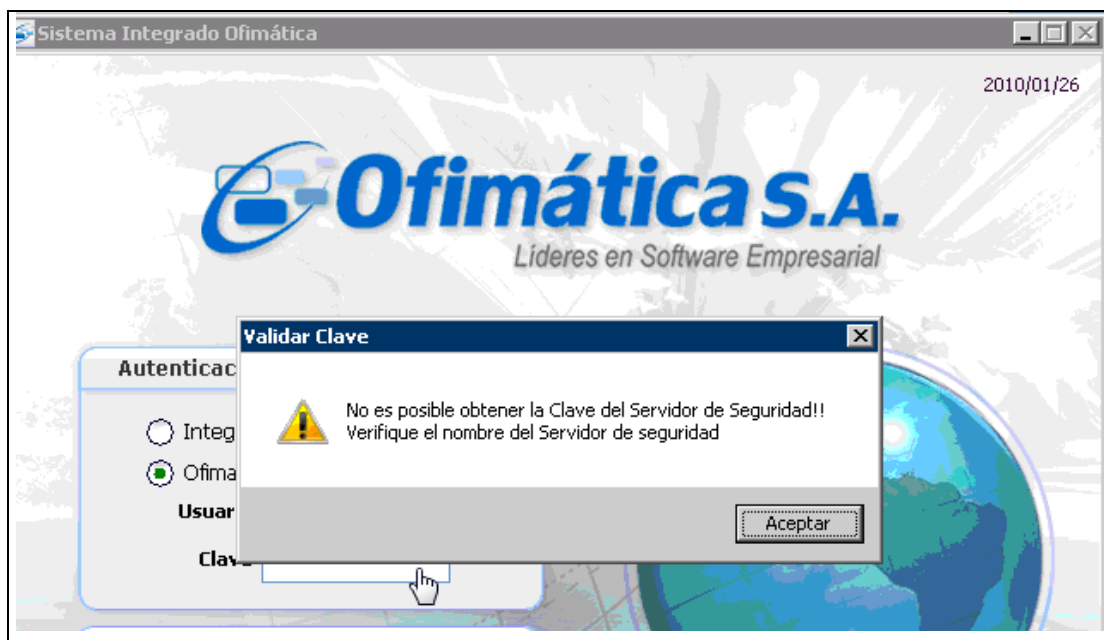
Sistema Integrado Ofimática

2010/01/26

Ofimática S.A.
Líderes en Software Empresarial

Autenticac

Integ

Ofima

Usuar

Clave

Validar Clave

No es posible obtener la Clave del Servidor de Seguridad!!
Verifique el nombre del Servidor de seguridad

Aceptar